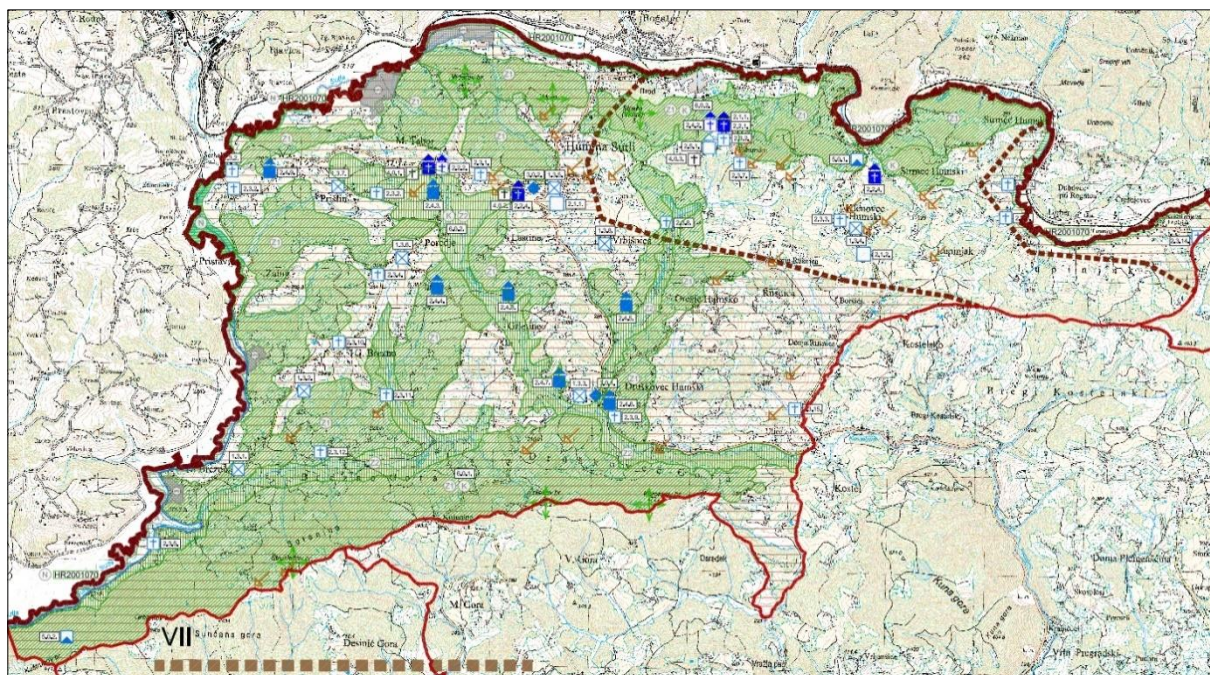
Bogatec
HR2001070
HR2001070
M. Tabor
Hum na Sutli
Prišlin
Poredje
Vrbišnica
Pristava
Zalug
Mala Rudnica
Orešje Humsko
Druškovec Humski
Bregi Kostelski
Kostel
Klanjec
HR2001070
V. Gora
M. Gora
Sunčana gora
Desmić Gora
Kuna gora
Vrtnjakovec
Strmec Humski
Vladisovec Humski
Lupinjak
Dubrovec pri Rogatcu
HR2001070
Prigorje
Donja Plemenšćina
Vrhi Pregradski
VII